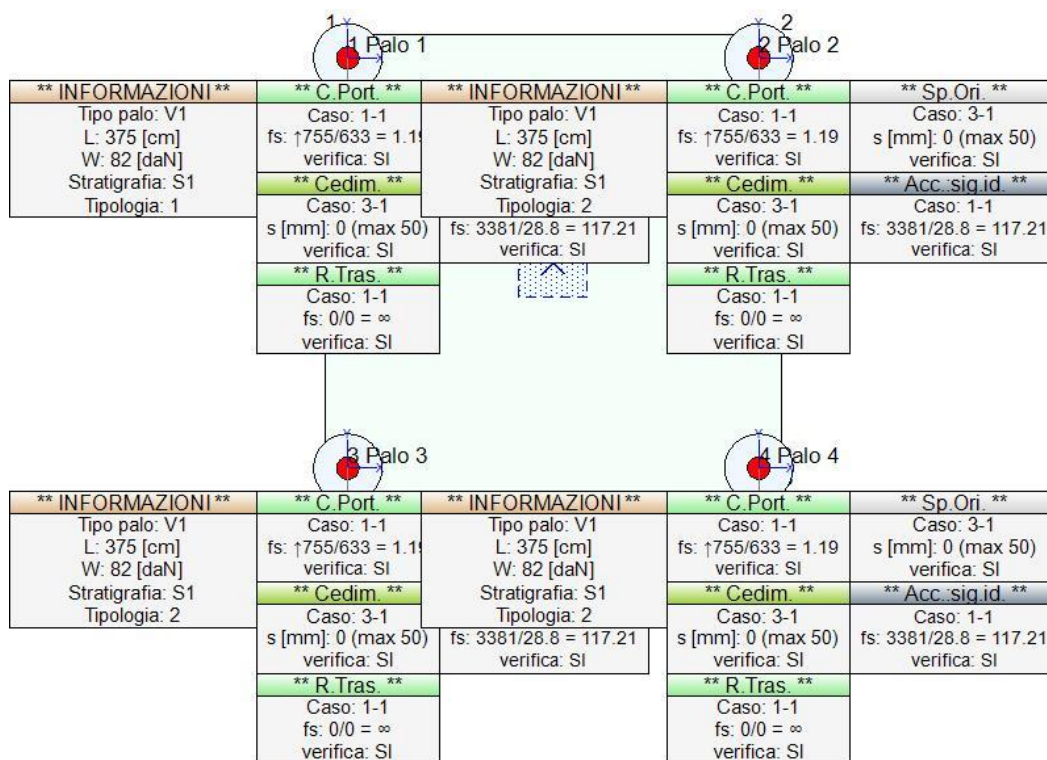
1
1 Palo 1

2
2 Palo 2

** INFORMAZIONI **
Tipo palo: V1
L: 375 [cm]
W: 82 [daN]
Stratigrafia: S1
Tipologia: 1

** C.Port. **
Caso: 1-1
fs: ↑755/633 = 1.1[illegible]
verifica: SI

** Cedim. **
Caso: 3-1
s [mm]: 0 (max 50)
verifica: SI

** R.Tras. **
Caso: 1-1
fs: 0/0 = ∞
verifica: SI

** INFORMAZIONI **
Tipo palo: V1
L: 375 [cm]
W: 82 [daN]
Stratigrafia: S1
Tipologia: 2
fs: 3381/28.8 = 117.21
verifica: SI

** C.Port. **
Caso: 1-1
fs: ↑755/633 = 1.19
verifica: SI

** Cedim. **
Caso: 3-1
s [mm]: 0 (max 50)
verifica: SI

** R.Tras. **
Caso: 1-1
fs: 0/0 = ∞
verifica: SI

** Sp.Ori. **
Caso: 3-1
s [mm]: 0 (max 50)
verifica: SI

** Acc.:sig.id. **
Caso: 1-1
fs: 3381/28.8 = 117.21
verifica: SI

3 Palo 3

4 Palo 4

** INFORMAZIONI **
Tipo palo: V1
L: 375 [cm]
W: 82 [daN]
Stratigrafia: S1
Tipologia: 2

** C.Port. **
Caso: 1-1
fs: ↑755/633 = 1.1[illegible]
verifica: SI

** Cedim. **
Caso: 3-1
s [mm]: 0 (max 50)
verifica: SI

** R.Tras. **
Caso: 1-1
fs: 0/0 = ∞
verifica: SI

** INFORMAZIONI **
Tipo palo: V1
L: 375 [cm]
W: 82 [daN]
Stratigrafia: S1
Tipologia: 2
fs: 3381/28.8 = 117.21
verifica: SI

** C.Port. **
Caso: 1-1
fs: ↑755/633 = 1.19
verifica: SI

** Cedim. **
Caso: 3-1
s [mm]: 0 (max 50)
verifica: SI

** R.Tras. **
Caso: 1-1
fs: 0/0 = ∞
verifica: SI

** Sp.Ori. **
Caso: 3-1
s [mm]: 0 (max 50)
verifica: SI

** Acc.:sig.id. **
Caso: 1-1
fs: 3381/28.8 = 117.21
verifica: SI